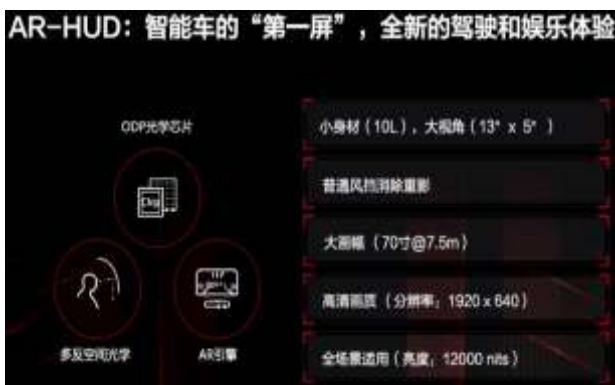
AR-HUD：智能车的“第一屏”，全新的驾驶和娱乐体验

ODP光学芯片

Chip

多反空间光学

AR引擎

小身材（10L），大视角（13° x 5°）

普通风挡消除重影

大画幅（70寸@7.5m）

高清画质（分辨率：1920 x 640）

全场景适用（亮度，12000 nits）